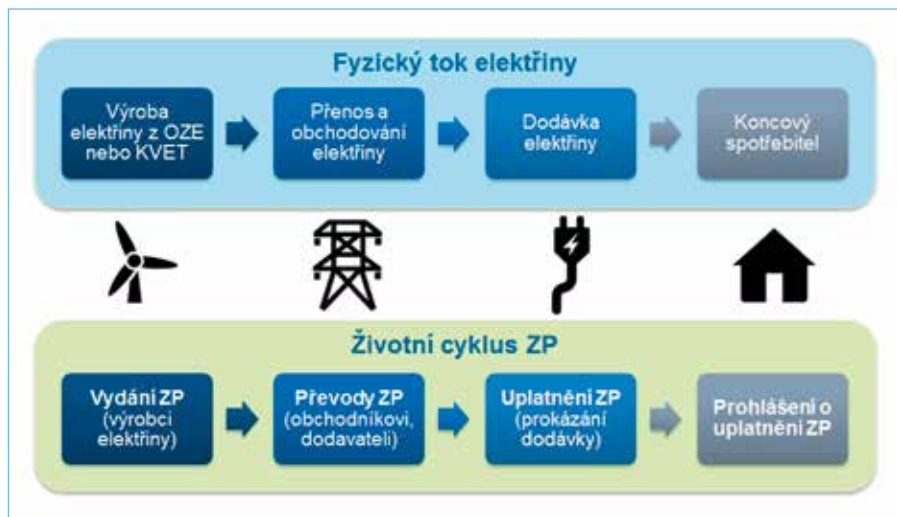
Fyzický tok elektřiny

Výroba elektřiny z OZE nebo KVET

Přenos a obchodování elektřiny

Dodávka elektřiny

Koncový spotřebitel

Životní cyklus ZP

Vydání ZP (výrobci elektřiny)

Převody ZP (obchodníkovi, dodavateli)

Uplatnění ZP (prokázání dodávky)

Prohlášení o uplatnění ZP